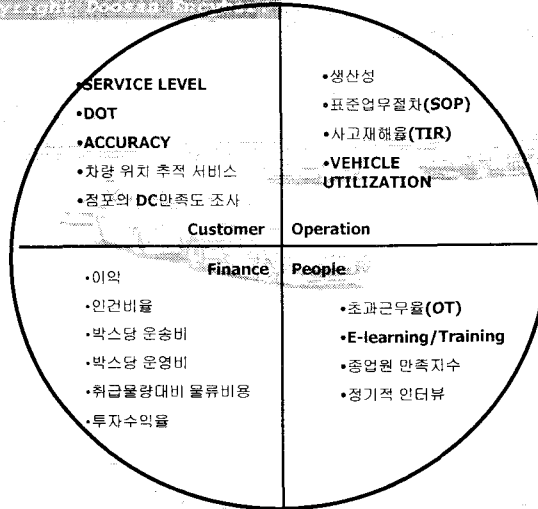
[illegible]

•SERVICE LEVEL
•DOT
•ACCURACY
•차량 위치 추적 서비스
•점포의 DC만족도 조사

Customer

•생산성
•표준업무절차(SOP)
•사고재해율(TIR)
•VEHICLE UTILIZATION

Operation

Finance

•이익
•인건비율
•박스당 운송비
•박스당 운영비
•취급물량대비 물류비용
•투자수익율

People

•초과근무율(OT)
•E-learning/Training
•종업원 만족지수
•정기적 인터뷰